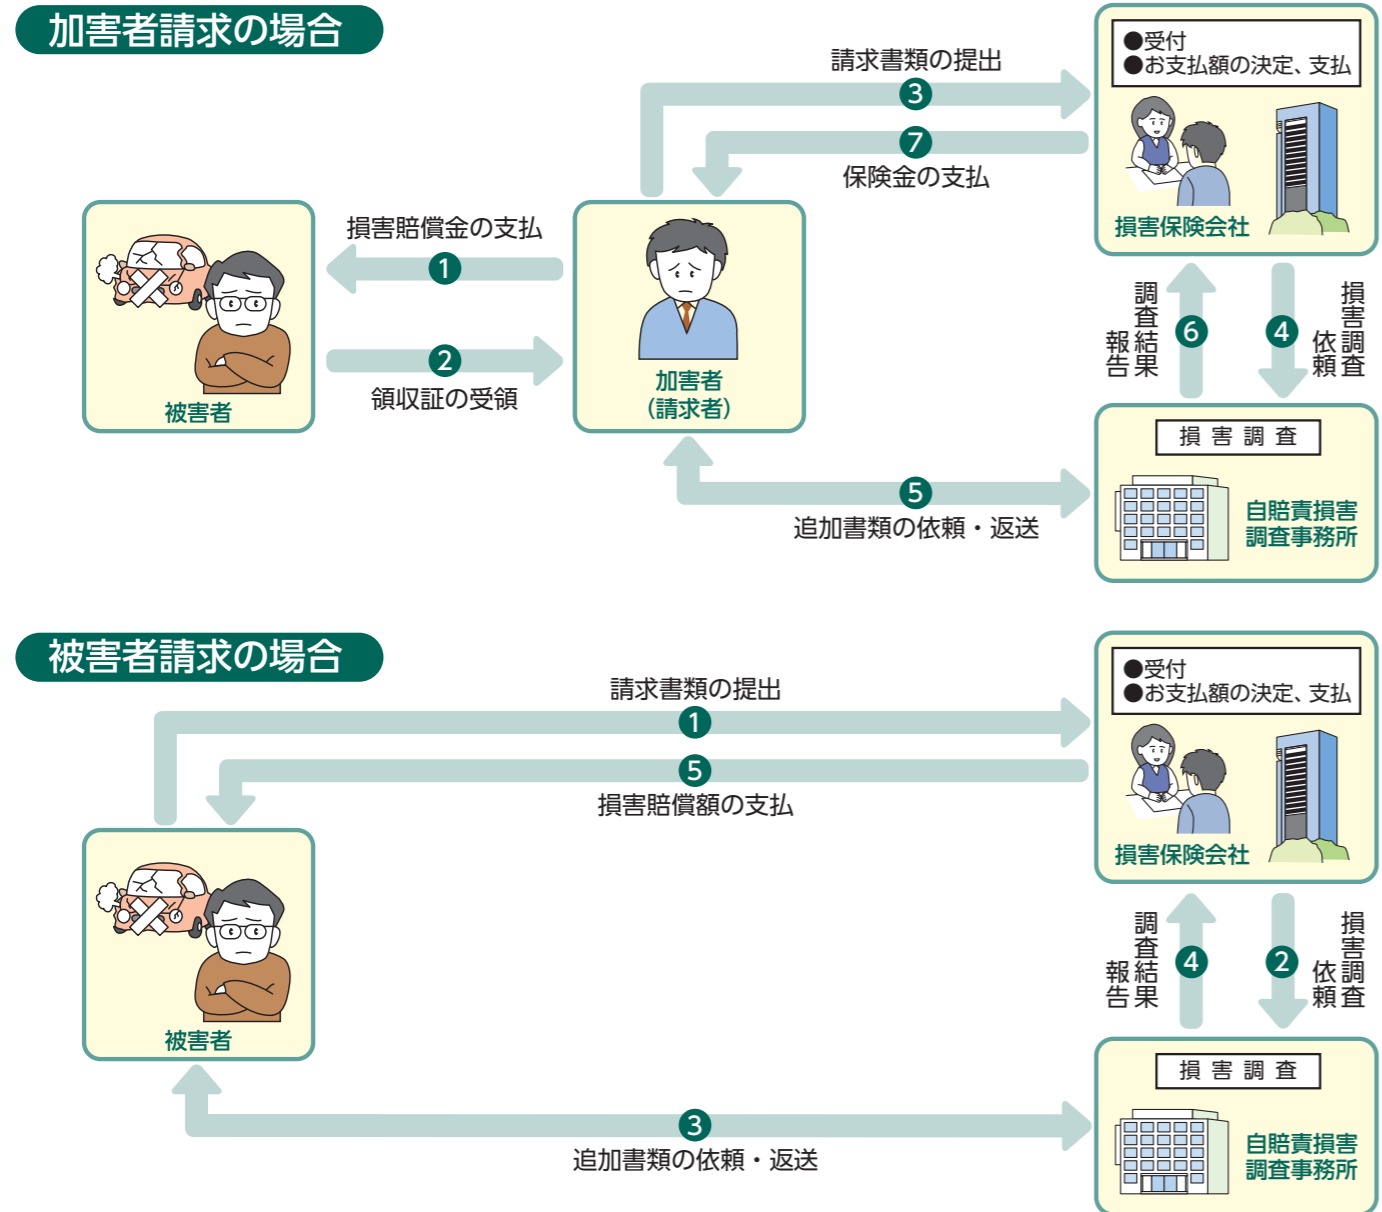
加害者請求の場合

請求書類の提出
3
7
保険金の支払

●受付
●お支払額の決定、支払

損害保険会社

損害賠償金の支払
1
2
領収証の受領

被害者

加害者
(請求者)

調査結果報告
6
4
損害調査依頼

損 害 調 査

自賠責損害調査事務所

5
追加書類の依頼・返送

被害者請求の場合

請求書類の提出
1
5
損害賠償額の支払

●受付
●お支払額の決定、支払

損害保険会社

被害者

調査結果報告
4
2
損害調査依頼

損 害 調 査

自賠責損害調査事務所

3
追加書類の依頼・返送